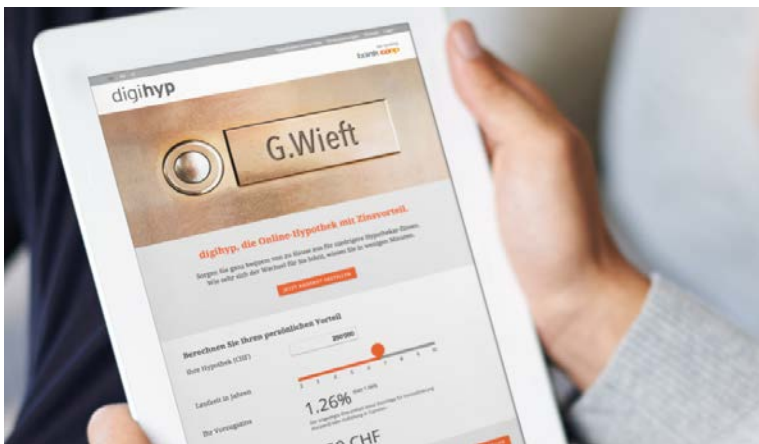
bank zweiplus

digihyp

G.Wieft

digihyp, die Online-Hypothek mit Zinsvorteil.

Sorgen Sie ganz bequem von zu Hause aus für günstigere Hypothekar-Zinsen. Wie sehr sich der Wechsel für Sie lohnt, wissen Sie in wenigen Minuten.

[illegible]

Berechnen Sie Ihren persönlichen Vorteil

Ihre Hypothek (CHF)

250'000

Laufzeit in Jahren

Ihr Vorzugszins

1.26%

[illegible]

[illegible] CHF